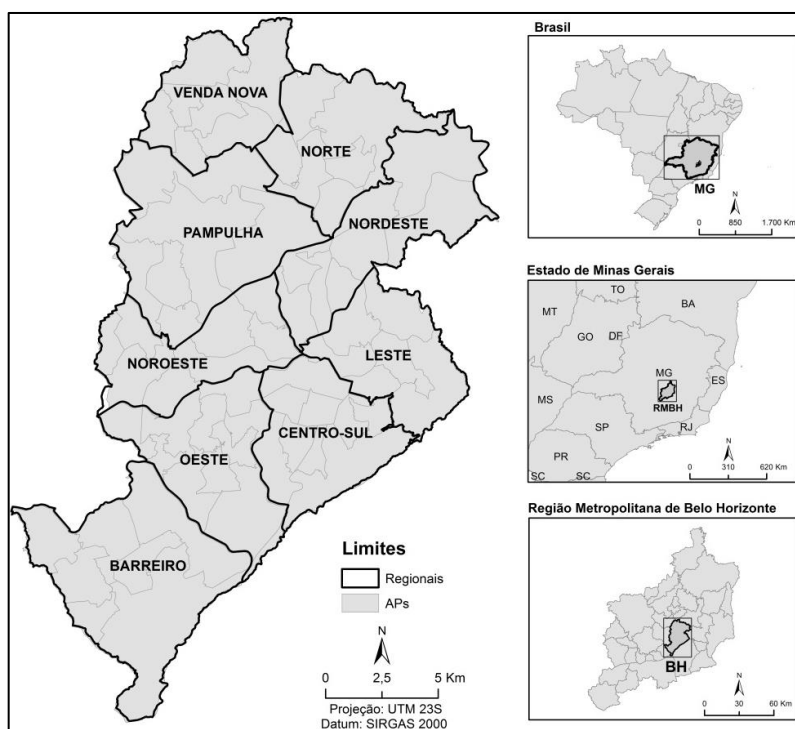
VENDA NOVA
NORTE
PAMPULHA
NORDESTE
NOROESTE
LESTE
CENTRO-SUL
OESTE
BARREIRO

Limites
Regionais
APs

N
0 2,5 5 Km
Projeção: UTM 23S
Datum: SIRGAS 2000

Brasil
MG
N
0 850 1.700 Km

Estado de Minas Gerais
TO
BA
MT
GO
DF
MG
ES
RMBH
MS
SP
RJ
PR
SC
SC
N
0 310 620 Km

Região Metropolitana de Belo Horizonte
BH
N
0 30 60 Km